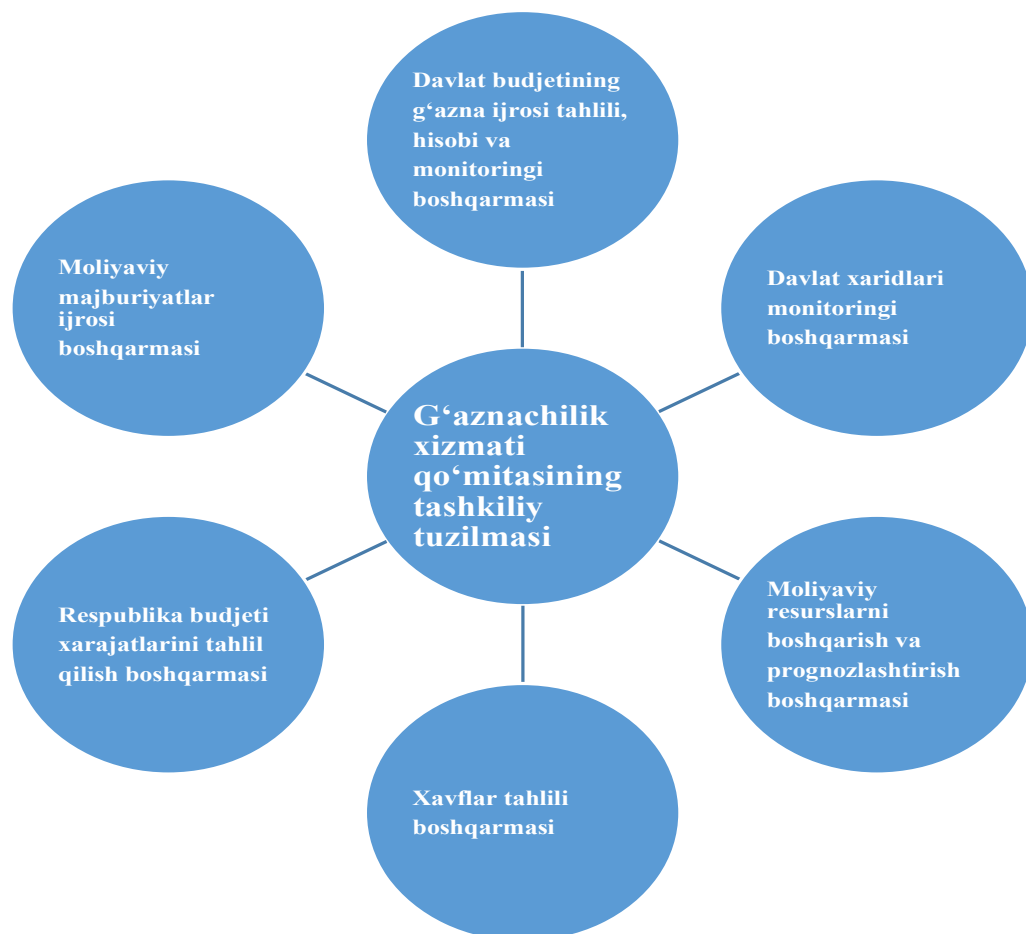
Davlat budjetining g‘azna ijrosi tahlili, hisobi va monitoringi boshqarmasi

Moliyaviy majburiyatlar ijrosi boshqarmasi

Davlat xaridlari monitoringi boshqarmasi

G‘aznachilik xizmati qo‘mitasining tashkiliy tuzilmasi

Respublika budjeti xarajatlarini tahlil qilish boshqarmasi

Moliyaviy resurslarni boshqarish va prognozlashtirish boshqarmasi

Xavflar tahlili boshqarmasi